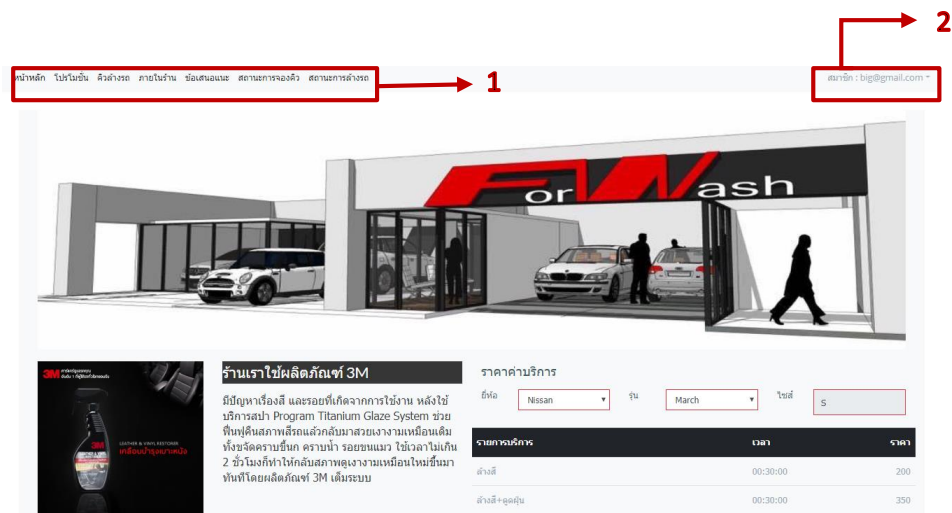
2

หน้าหลัก โปรโมชั่น คิวล้างรถ ภายในร้าน ข้อเสนอแนะ สถานะการจองคิว สถานะการล้างรถ

1

สมาชิก : big@gmail.com

ForWash

3M

LEATHER & VINYL RESTORER
เคลือบเงาเบาะหนัง

ร้านเราใช้ผลิตภัณฑ์ 3M

มีปัญหาเรื่องสี และรอยที่เกิดจากการใช้งาน หลังใช้บริการสปา Program Titanium Glaze System ช่วยฟื้นฟูคืนสภาพสีรถแล้วกลับมาสวยเงางามเหมือนเดิม ทั้งขจัดคราบขี้นก คราบน้ำ รอยขนแมว ใช้เวลาไม่เกิน 2 ชั่วโมงก็ทำให้กลับสภาพดูเงางามเหมือนใหม่ขึ้นมาทันทีโดยผลิตภัณฑ์ 3M เต็มระบบ

ราคาค่าบริการ

ยี่ห้อ Nissan รุ่น March ไซส์ S

| รายการบริการ | เวลา | ราคา |
|---|---|---|
| ล้างสี | 00:30:00 | 200 |
| ล้างสี+ดูดฝุ่น | 00:30:00 | 350 |